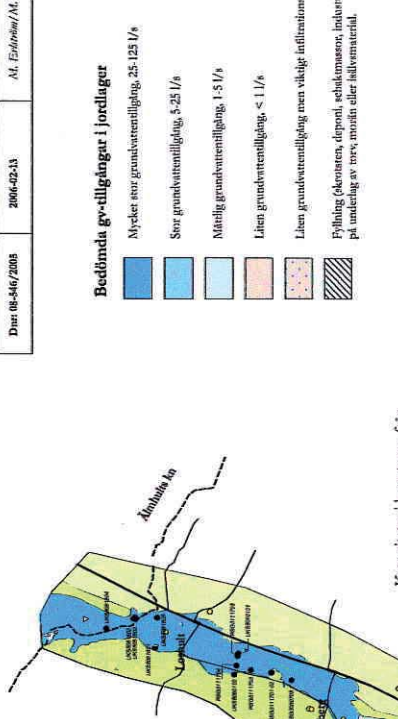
Dnr 08-846/2005

2006-02-13

M. Edström/M.

Bedömda gv-tillgångar i jordlager

Mycket stor grundvattentillgång, 25-125 l/s

Stor grundvattentillgång, 5-25 l/s

Måttlig grundvattentillgång, 1-5 l/s

Liten grundvattentillgång, < 1 l/s

Liten grundvattentillgång men viktigt infiltrations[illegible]

Fyllning (skrotsten, deponi, schaktmassor, industri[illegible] på underlag av torv, morän eller isälvsmaterial.

Ålnhults ka

Lonsalt

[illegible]